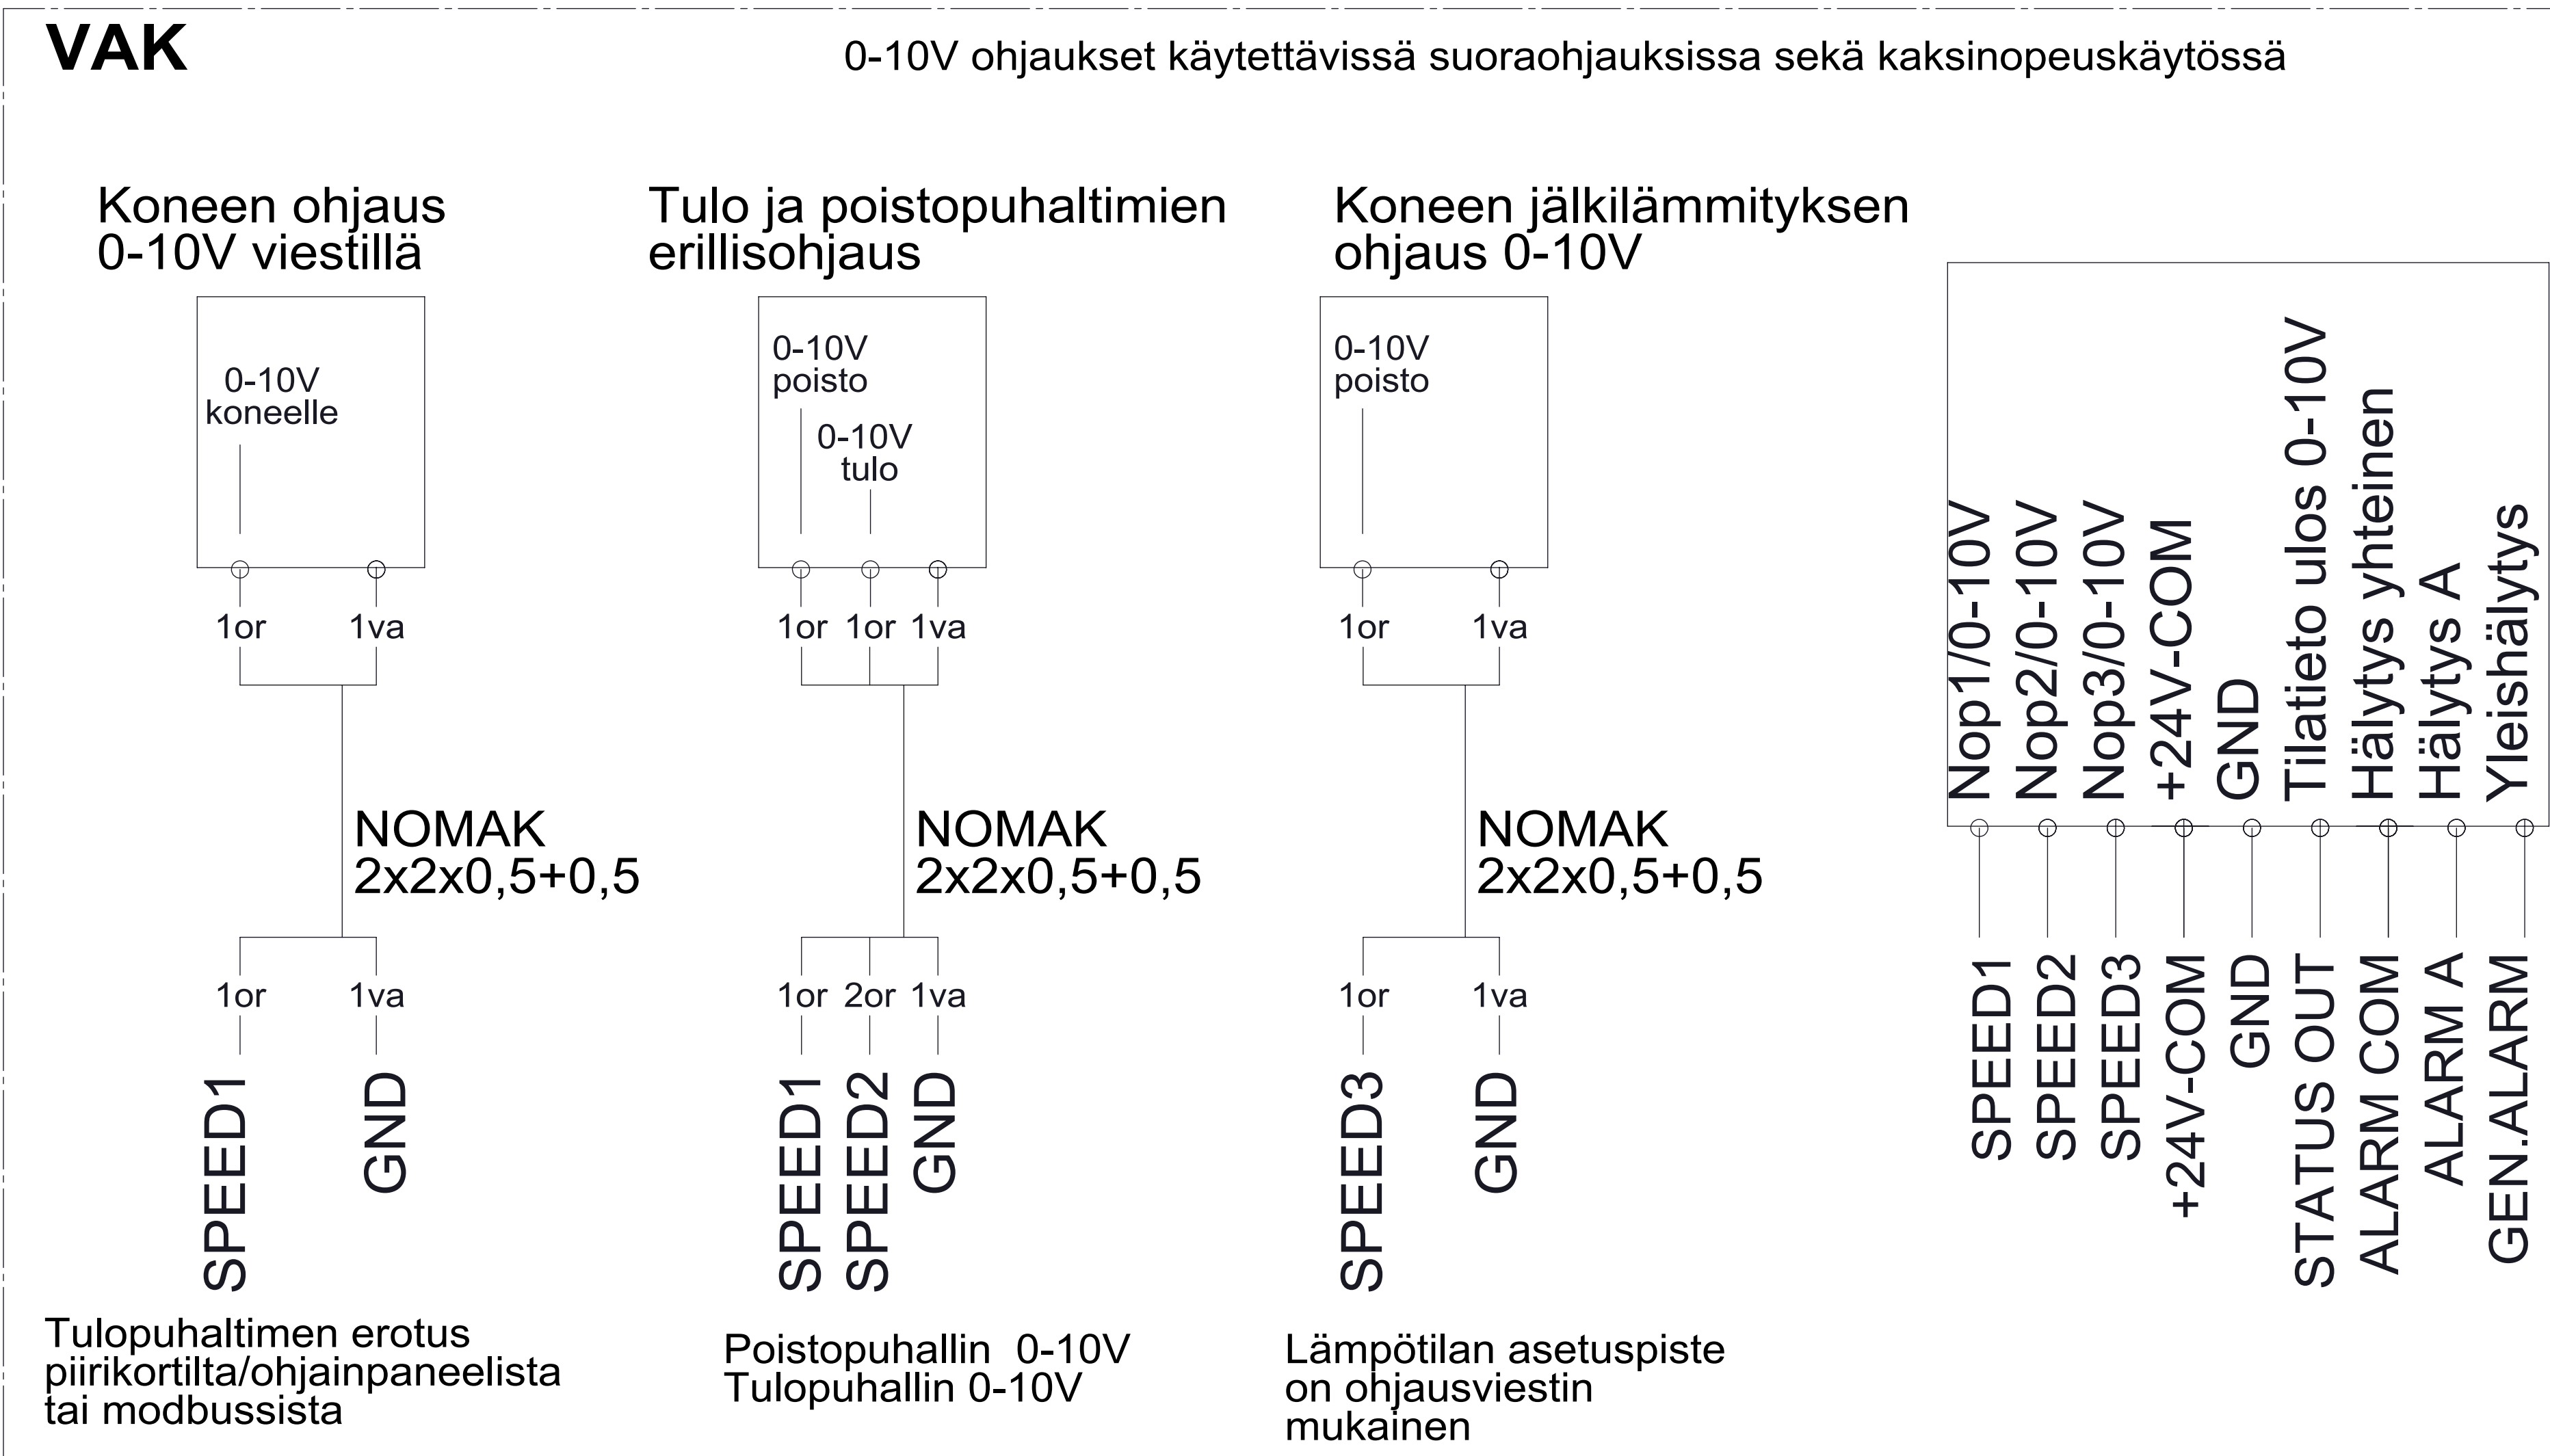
VAK

0-10V ohjaukset käytettävissä suoraohjauksissa sekä kaksinopeuskäytössä

Koneen ohjaus 0-10V viestillä

0-10V koneelle

1or 1va

NOMAK 2x2x0,5+0,5

1or 1va

SPEED1 GND

Tulopuhaltimen erotus piirikortilta/ohjainpaneelista tai modbussista

Tulo ja poistopuhaltimien erillisohjaus

0-10V poisto

0-10V tulo

1or 1or 1va

NOMAK 2x2x0,5+0,5

1or 2or 1va

SPEED1 SPEED2 GND

Poistopuhallin 0-10V Tulopuhallin 0-10V

Koneen jälkilämmityksen ohjaus 0-10V

0-10V poisto

1or 1va

NOMAK 2x2x0,5+0,5

1or 1va

SPEED3 GND

Lämpötilan asetuspiste on ohjausviestin mukainen

Nop1/0-10V
Nop2/0-10V
Nop3/0-10V
+24V-COM
GND
Tilatieto ulos 0-10V
Hälytys yhteinen
Hälytys A
Yleishälytys

SPEED1
SPEED2
SPEED3
+24V-COM
GND
STATUS OUT
ALARM COM
ALARM A
GEN.ALARM